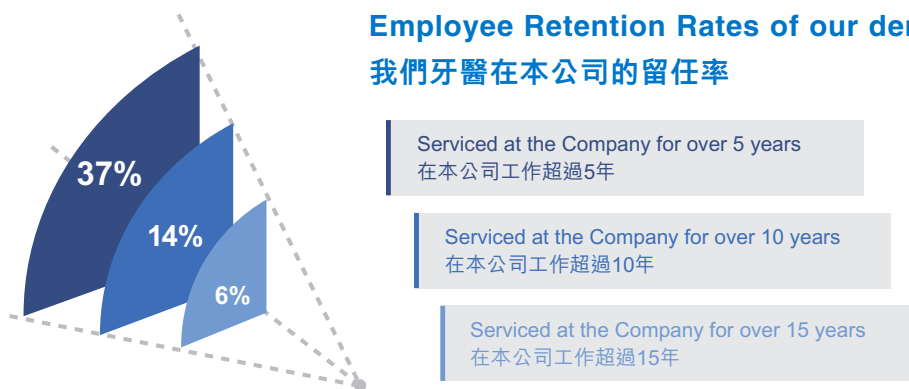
Employee Retention Rates of our der
我們牙醫在本公司的留任率

37%

14%

6%

Serviced at the Company for over 5 years
在本公司工作超過5年

Serviced at the Company for over 10 years
在本公司工作超過10年

Serviced at the Company for over 15 years
在本公司工作超過15年